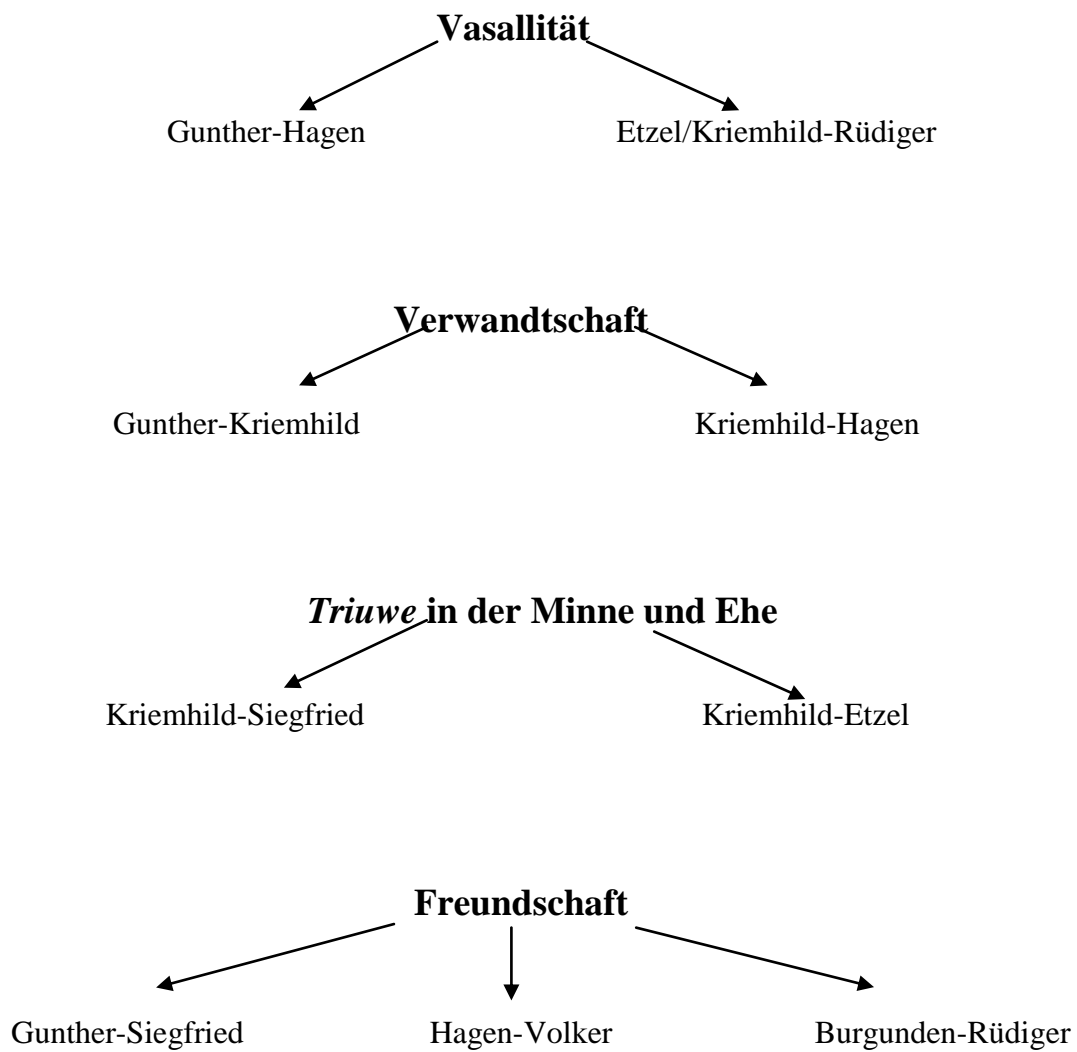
**Vasallität**

Gunther-Hagen

Etzel/Kriemhild-Rüdiger

**Verwandtschaft**

Gunther-Kriemhild

Kriemhild-Hagen

***Triuwe* in der Minne und Ehe**

Kriemhild-Siegfried

Kriemhild-Etzel

**Freundschaft**

Gunther-Siegfried

Hagen-Volker

Burgunden-Rüdiger